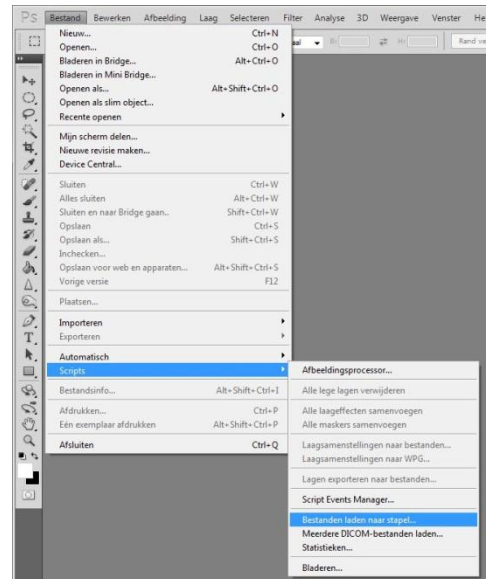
Ps Bestand Bewerken Afbeelding Laag Selecteren Filter Analyse 3D Weergave Venster He

aal Rand ve

| | |
|---|---|
| Nieuw... | Ctrl+N |
| Openen... | Ctrl+O |
| Bladeren in Bridge... | Alt+Ctrl+O |
| Bladeren in Mini Bridge... | |
| Openen als... | Alt+Shift+Ctrl+O |
| Openen als slim object... | |
| Recente openen | |
| Mijn scherm delen... | |
| Nieuwe revisie maken... | |
| Device Central... | |
| Sluiten | Ctrl+W |
| Alles sluiten | Alt+Ctrl+W |
| Sluiten en naar Bridge gaan.. | Shift+Ctrl+W |
| Opslaan | Ctrl+S |
| Opslaan als... | Shift+Ctrl+S |
| Inchecken... | |
| Opslaan voor web en apparaten... | Alt+Shift+Ctrl+S |
| Vorige versie | F12 |
| Plaatsen... | |
| Importeren | |
| Exporteren | |
| Automatisch | |
| Scripts | |
| Bestandsinfo... | Alt+Shift+Ctrl+I |
| Afdrukken... | Ctrl+P |
| Eén exemplaar afdrukken | Alt+Shift+Ctrl+P |
| Afsluiten | Ctrl+Q |

Afbeeldingsprocessor...
Alle lege lagen verwijderen
Alle laageffecten samenvoegen
Alle maskers samenvoegen
Laagsamenstellingen naar bestanden...
Laagsamenstellingen naar WPG...
Lagen exporteren naar bestanden...
Script Events Manager...
Bestanden laden naar stapel...
Meerdere DICOM-bestanden laden...
Statistieken...
Bladeren...